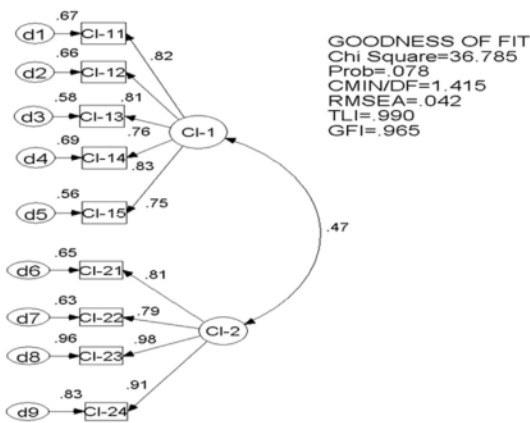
.67
d1
CI-11
.82
.66
d2
CI-12
.58
.81
d3
CI-13
.76
CI-1
.69
d4
CI-14
.83
.56
d5
CI-15
.75

GOODNESS OF FIT
Chi Square=36.785
Prob=.078
CMIN/DF=1.415
RMSEA=.042
TLI=.990
GFI=.965

.47

.65
d6
CI-21
.81
.63
d7
CI-22
.79
CI-2
.96
d8
CI-23
.98
.91
.83
d9
CI-24